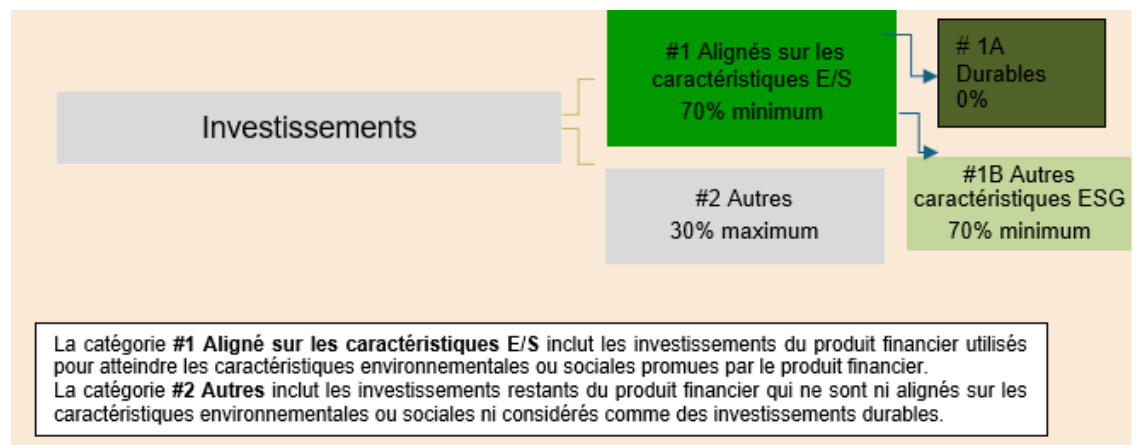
Investissements

#1 Alignés sur les caractéristiques E/S
70% minimum

# 1A
Durables
0%

#1B Autres caractéristiques ESG
70% minimum

#2 Autres
30% maximum

La catégorie **#1 Aligné sur les caractéristiques E/S** inclut les investissements du produit financier utilisés pour atteindre les caractéristiques environnementales ou sociales promues par le produit financier.
La catégorie **#2 Autres** inclut les investissements restants du produit financier qui ne sont ni alignés sur les caractéristiques environnementales ou sociales ni considérés comme des investissements durables.